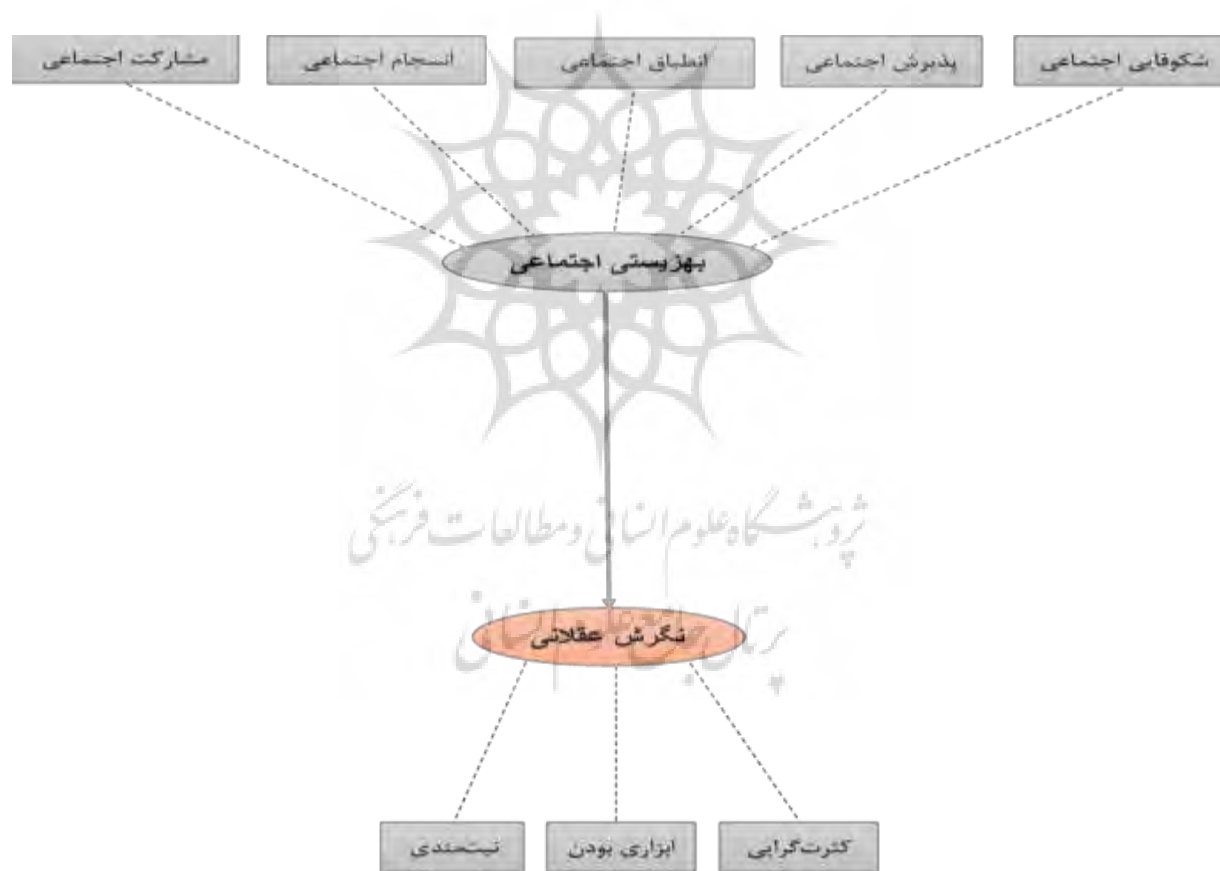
شکوفایی اجتماعی

پذیرش اجتماعی

انطباق اجتماعی

انسجام اجتماعی

مشارکت اجتماعی

بهزیستی اجتماعی

پژوهشگاه علوم انسانی و مطالعات فرهنگی

پرتال جامع علوم انسانی

نگرش عقلانی

کثرت‌گرایی

ابزاری بودن

نسبت‌مندی